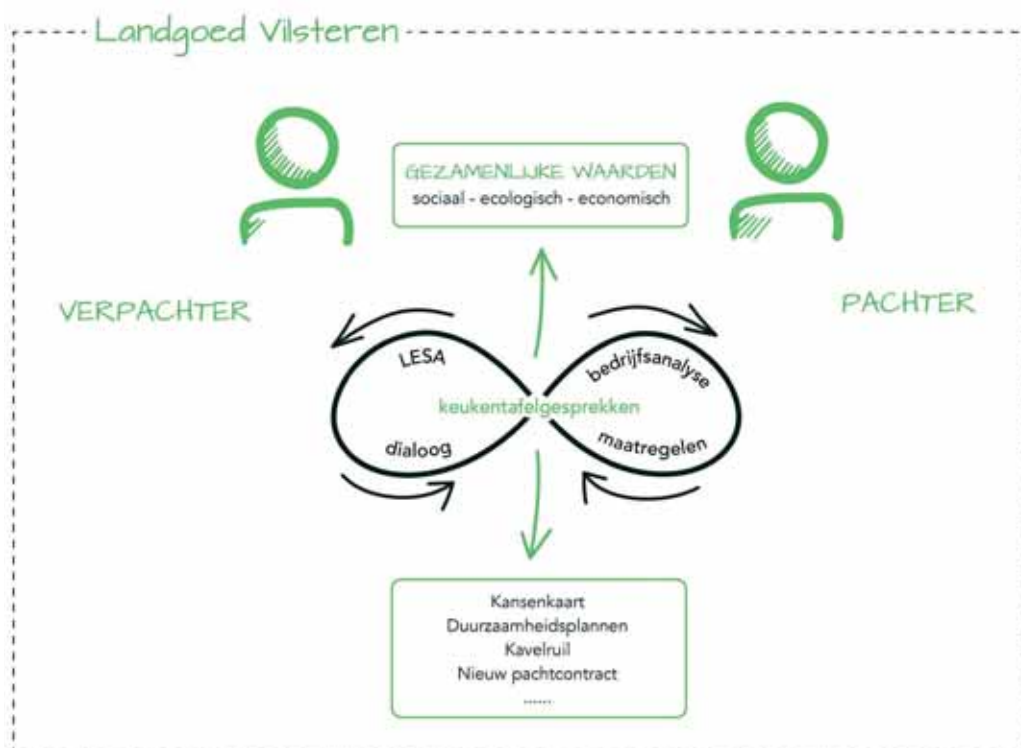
Landgoed Vilsteren

GEZAMENLIJKE WAARDEN
sociaal - ecologisch - economisch

VERPACHTER

PACHTER

LESA

bedrijfsanalyse

keukentafelgesprekken

dialoog

maatregelen

Kansenkaart
Duurzaamheidsplannen
Kavelruil
Nieuw pachtcontract
.......